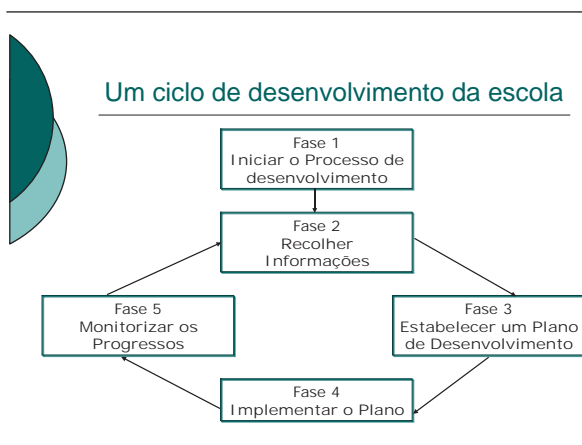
Um ciclo de desenvolvimento da escola

Fase 1
Iniciar o Processo de desenvolvimento

Fase 2
Recolher Informações

Fase 3
Estabelecer um Plano de Desenvolvimento

Fase 4
Implementar o Plano

Fase 5
Monitorizar os Progressos